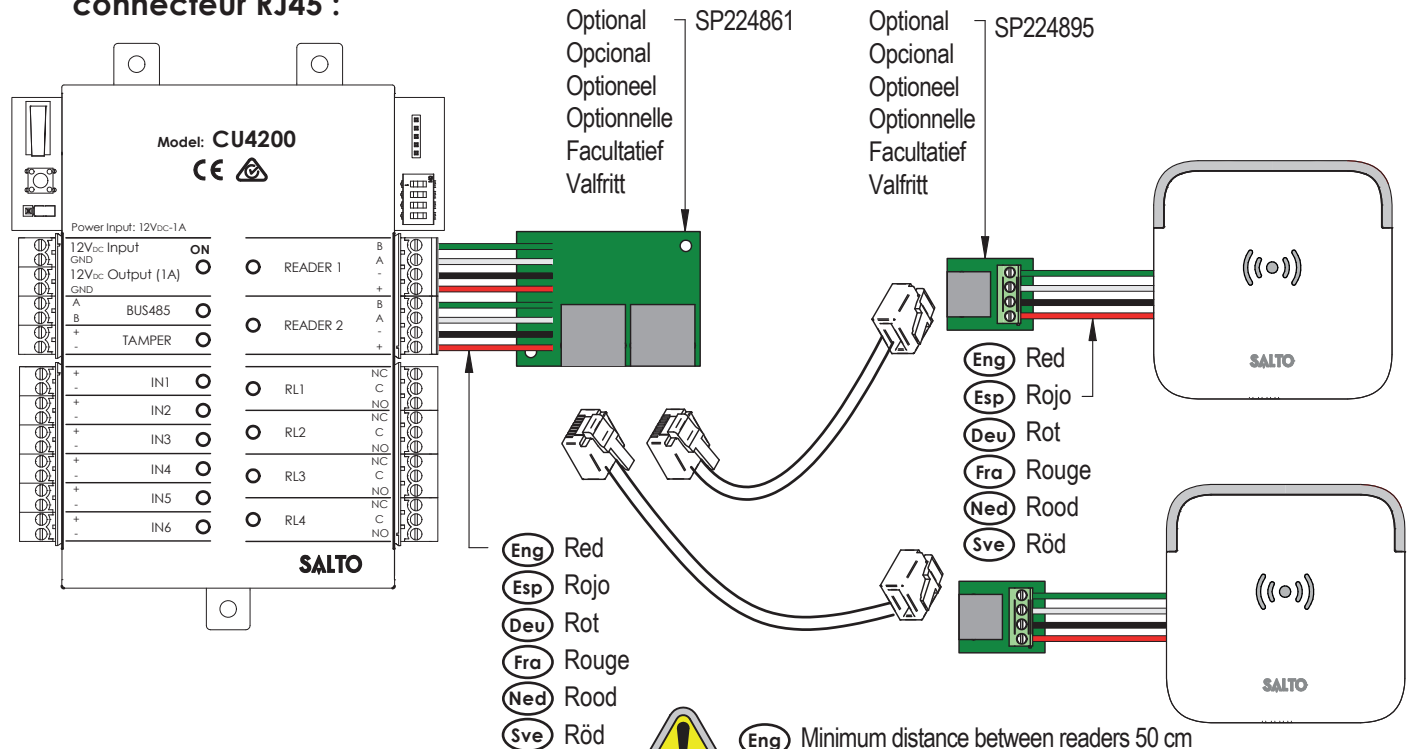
connecteur RJ45 :

Optional
Opcional
Optioneel
Optionnelle
Facultatief
Valfritt

SP224861

Optional
Opcional
Optioneel
Optionnelle
Facultatief
Valfritt

SP224895

Model: CU4200

Power Input: $12V_{DC}$-1A

$12V_{DC}$ Input
GND
$12V_{DC}$ Output (1A)
GND
ON
A
B
BUS485
+
-
TAMPER
READER 1
B
A
-
+
READER 2
B
A
-
+
+
-
IN1
+
-
IN2
+
-
IN3
+
-
IN4
+
-
IN5
+
-
IN6
RL1
NC
C
NO
RL2
NC
C
NO
RL3
NC
C
NO
RL4
NC
C
NO

SALTO

Eng Red
Esp Rojo
Deu Rot
Fra Rouge
Ned Rood
Sve Röd

SALTO

Eng Red
Esp Rojo
Deu Rot
Fra Rouge
Ned Rood
Sve Röd

SALTO

Eng Minimum distance between readers 50 cm